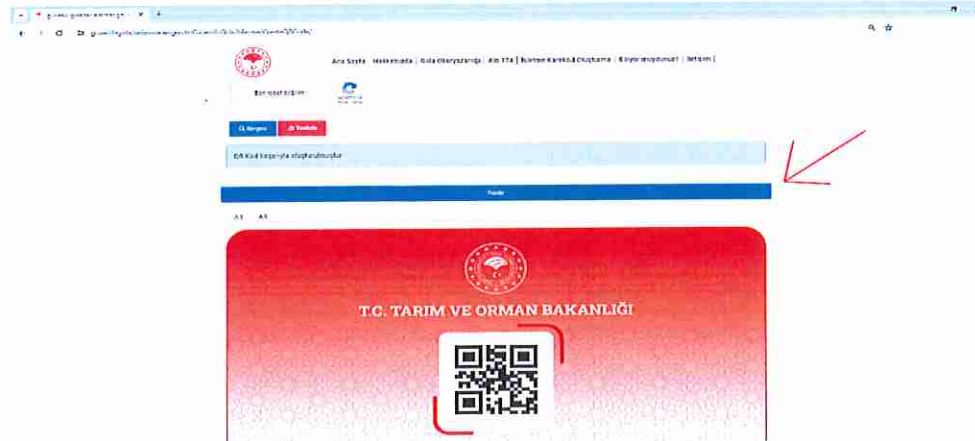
Ana Sayfa | Hakkımızda | Gıda Dolandırıcılığı | Alo 174 | İşletme Karekod Oluşturma | Bilgiler Duyurular | İletişim

Ben robot değilim

Sorgula | Temizle

QR Kod başarıyla oluşturulmuştur

Yazdır

A4 A5

T.C. TARIM VE ORMAN BAKANLIĞI